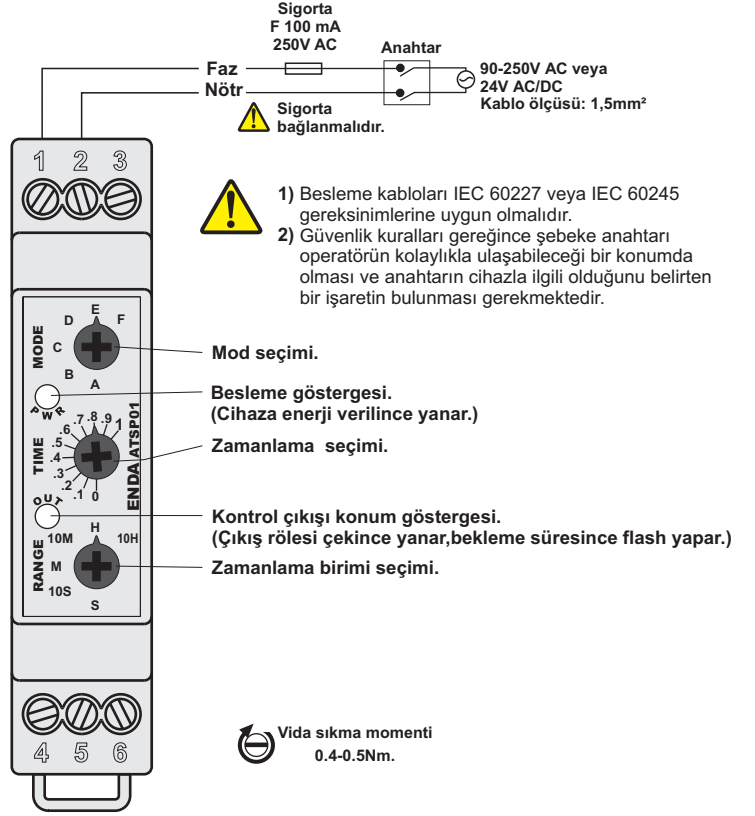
Sigorta
F 100 mA
250V AC

Anahtar

Faz
Nötr

90-250V AC veya
24V AC/DC
Kablo ölçüsü: 1,5mm²

Sigorta bağlanmalıdır.

1 2 3

1) Besleme kabloları IEC 60227 veya IEC 60245 gereksinimlerine uygun olmalıdır.
2) Güvenlik kuralları gereğince şebeke anahtarı operatörün kolaylıkla ulaşabileceği bir konumda olması ve anahtarın cihazla ilgili olduğunu belirten bir işaretin bulunması gerekmektedir.

MODE
D E F
C
B A

Mod seçimi.

PWR

Besleme göstergesi.
(Cihaza enerji verilince yanar.)

TIME
.7 .8 .9
.6 1
.5
.4
.3
.2
.1 0

ENDA ATSP01

Zamanlama seçimi.

OUT

Kontrol çıkışı konum göstergesi.
(Çıkış rölesi çekince yanar,bekleme süresince flash yapar.)

RANGE
H
10M 10H
M
10S
S

Zamanlama birimi seçimi.

4 5 6

Vida sıkma momenti
0.4-0.5Nm.